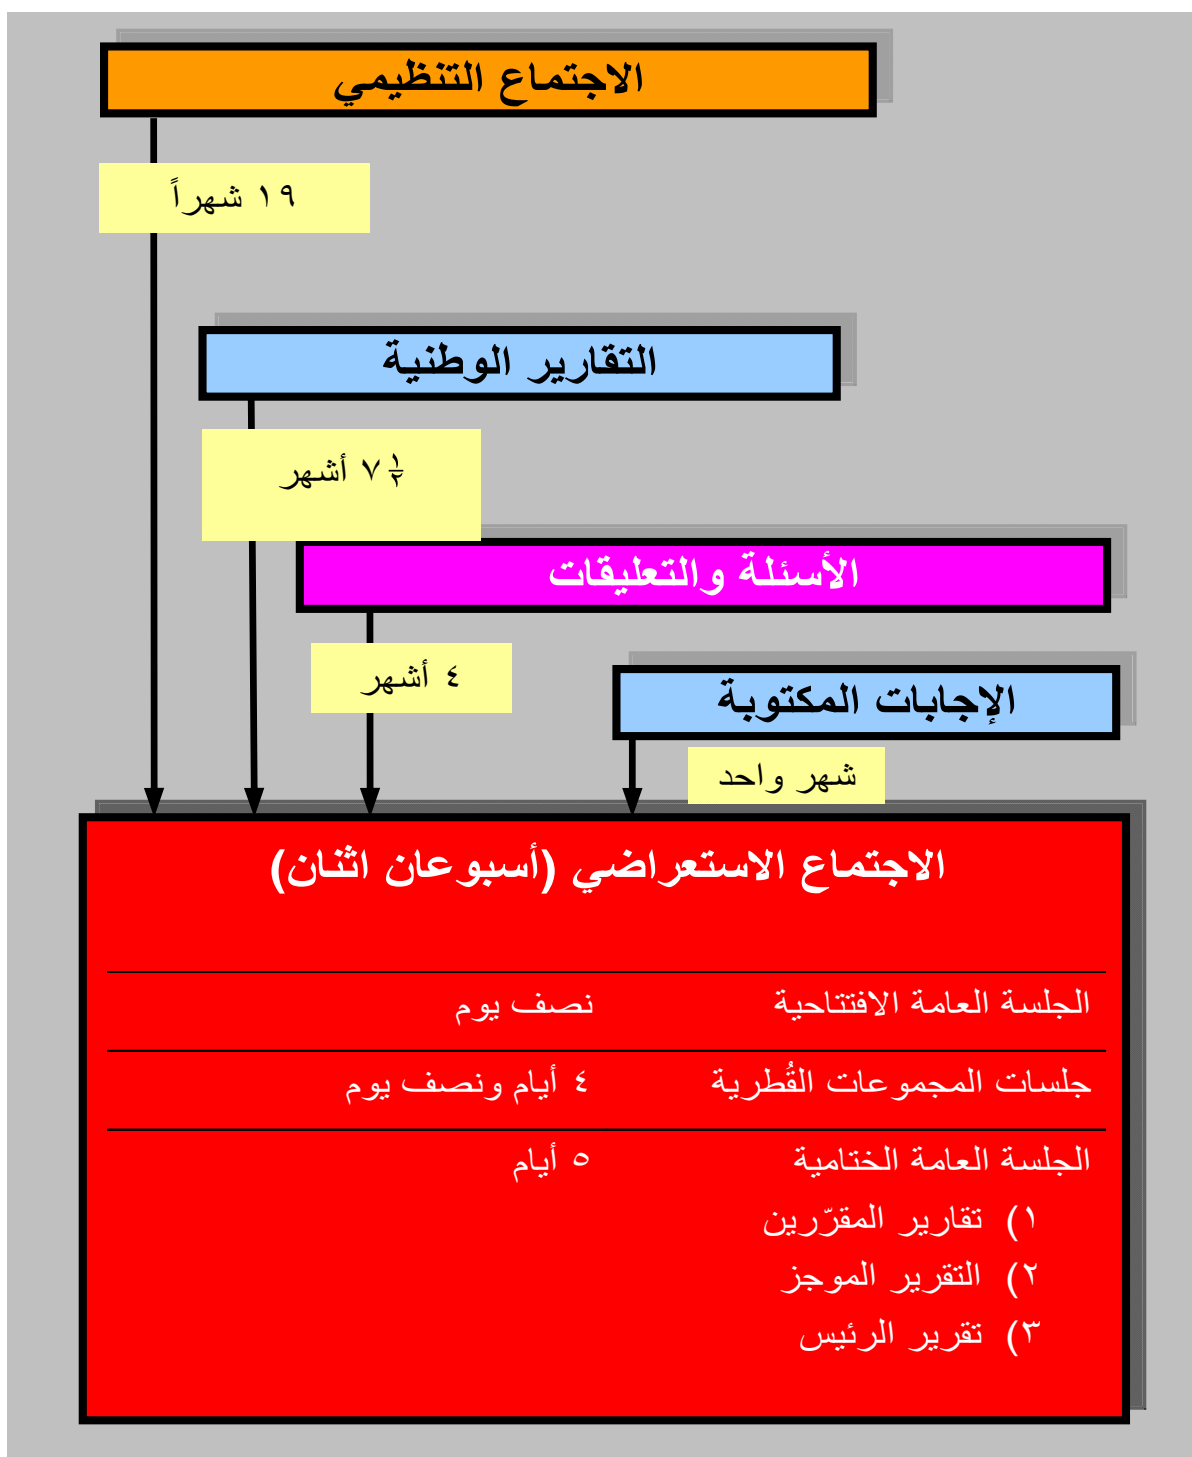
الاجتماع التنظيمي

١٩ شهراً

التقارير الوطنية

٧½ أشهر

الأسئلة والتعليقات

٤ أشهر

الإجابات المكتوبة

شهر واحد

الاجتماع الاستعراضي (أسبوعان اثنان)

| الجلسة العامة الافتتاحية | نصف يوم |
|---|---|
| جلسات المجموعات القُطرية | ٤ أيام ونصف يوم |
| الجلسة العامة الختامية | ٥ أيام |

١) تقارير المقرّرين
٢) التقرير الموجز
٣) تقرير الرئيس